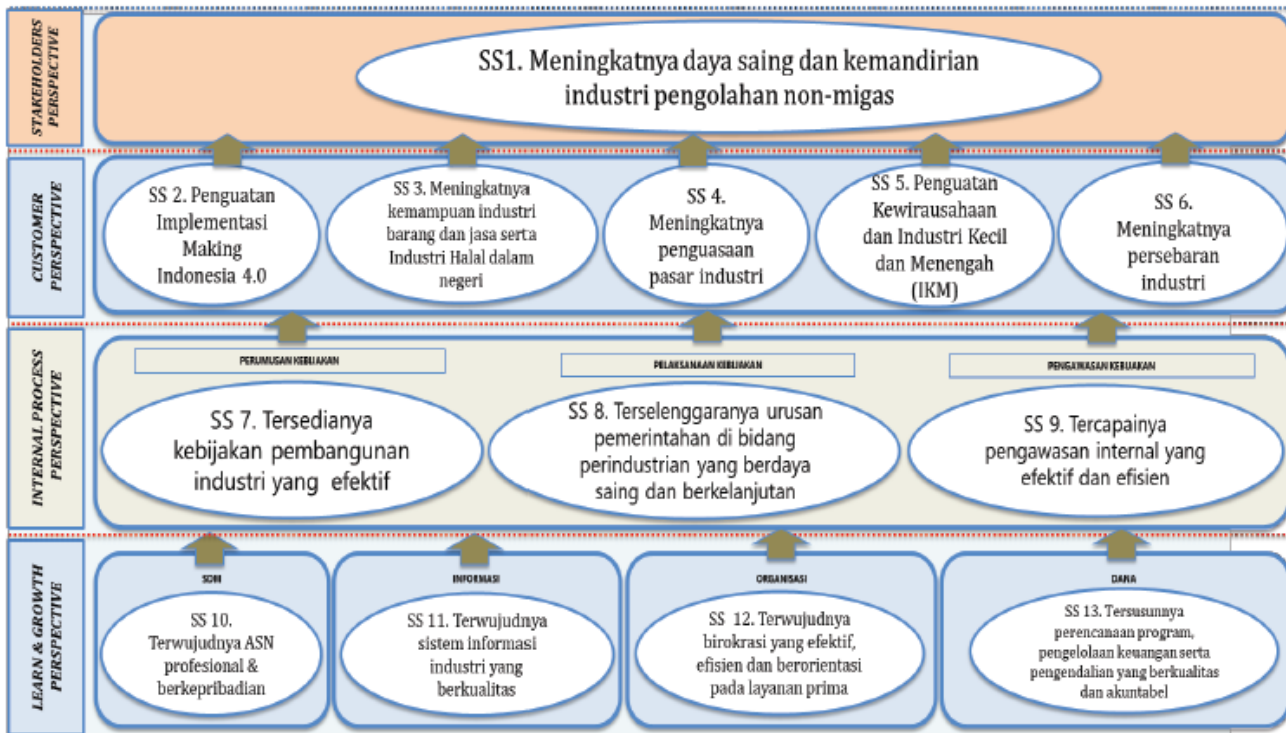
STAKEHOLDERS PERSPECTIVE

SS1. Meningkatnya daya saing dan kemandirian industri pengolahan non-migas

CUSTOMER PERSPECTIVE

SS 2. Penguatan Implementasi Making Indonesia 4.0

SS 3. Meningkatnya kemampuan industri barang dan jasa serta Industri Halal dalam negeri

SS 4. Meningkatnya penguasaan pasar industri

SS 5. Penguatan Kewirausahaan dan Industri Kecil dan Menengah (IKM)

SS 6. Meningkatnya persebaran industri

INTERNAL PROCESS PERSPECTIVE

PERUMUSAN KEBIJAKAN

PELAKSANAAN KEBIJAKAN

PENGAWASAN KEBIJAKAN

SS 7. Tersedianya kebijakan pembangunan industri yang efektif

SS 8. Terselenggaranya urusan pemerintahan di bidang perindustrian yang berdaya saing dan berkelanjutan

SS 9. Tercapainya pengawasan internal yang efektif dan efisien

LEARN & GROWTH PERSPECTIVE

SDM

SS 10. Terwujudnya ASN profesional & berkepribadian

INFORMASI

SS 11. Terwujudnya sistem informasi industri yang berkualitas

ORGANISASI

SS 12. Terwujudnya birokrasi yang efektif, efisien dan berorientasi pada layanan prima

DANA

SS 13. Tersusunnya perencanaan program, pengelolaan keuangan serta pengendalian yang berkualitas dan akuntabel